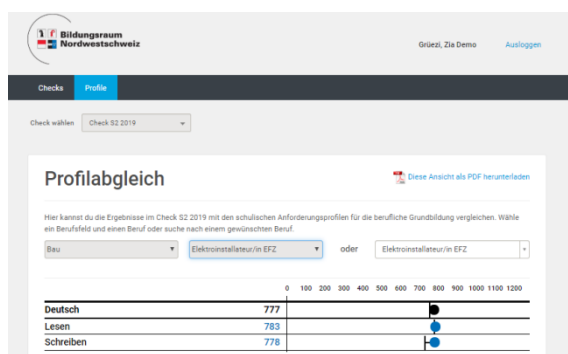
Bildungsraum Nordwestschweiz

Grüezi, Zia Demo Ausloggen

Checks Profile

Check wählen Check S2 2019

Profilabgleich

Diese Ansicht als PDF herunterladen

Hier kannst du die Ergebnisse im Check S2 2019 mit den schulischen Anforderungsprofilen für die berufliche Grundbildung vergleichen. Wähle ein Berufsfeld und einen Beruf oder suche nach einem gewünschten Beruf.

Bau | Elektroinstallateur/in EFZ | oder | Elektroinstallateur/in EFZ

0 100 200 300 400 500 600 700 800 900 1000 1100 1200

| | |
|---|---|
| Deutsch | 777 |
| Lesen | 783 |
| Schreiben | 778 |